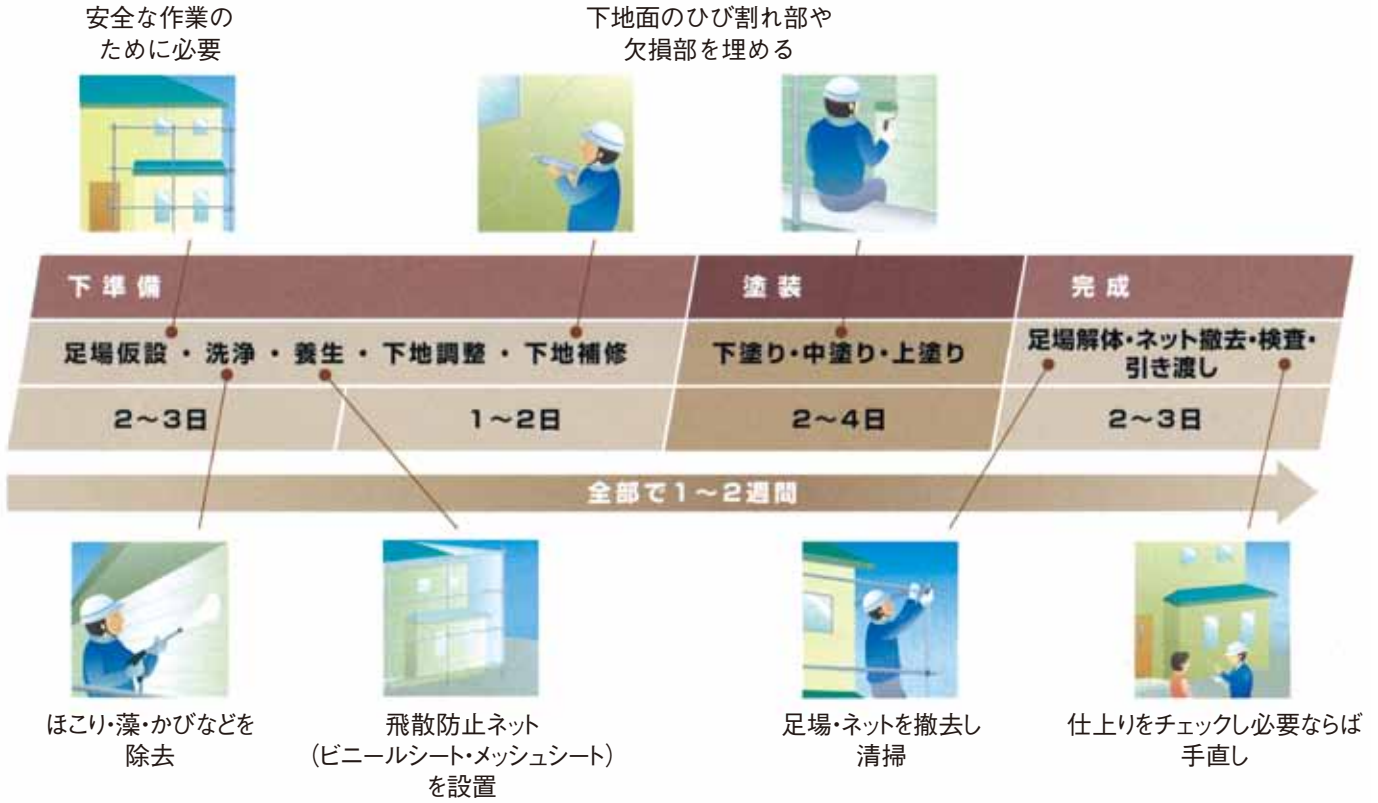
安全な作業のために必要

下地面のひび割れ部や欠損部を埋める

| 下準備 | | 塗装 | 完成 |
|---|---|---|---|
| 足場仮設・洗浄・養生・下地調整・下地補修 | | 下塗り・中塗り・上塗り | 足場解体・ネット撤去・検査・引き渡し |
| 2～3日 | 1～2日 | 2～4日 | 2～3日 |

全部で1～2週間

ほこり・藻・かびなどを除去

飛散防止ネット（ビニールシート・メッシュシート）を設置

足場・ネットを撤去し清掃

仕上りをチェックし必要ならば手直し